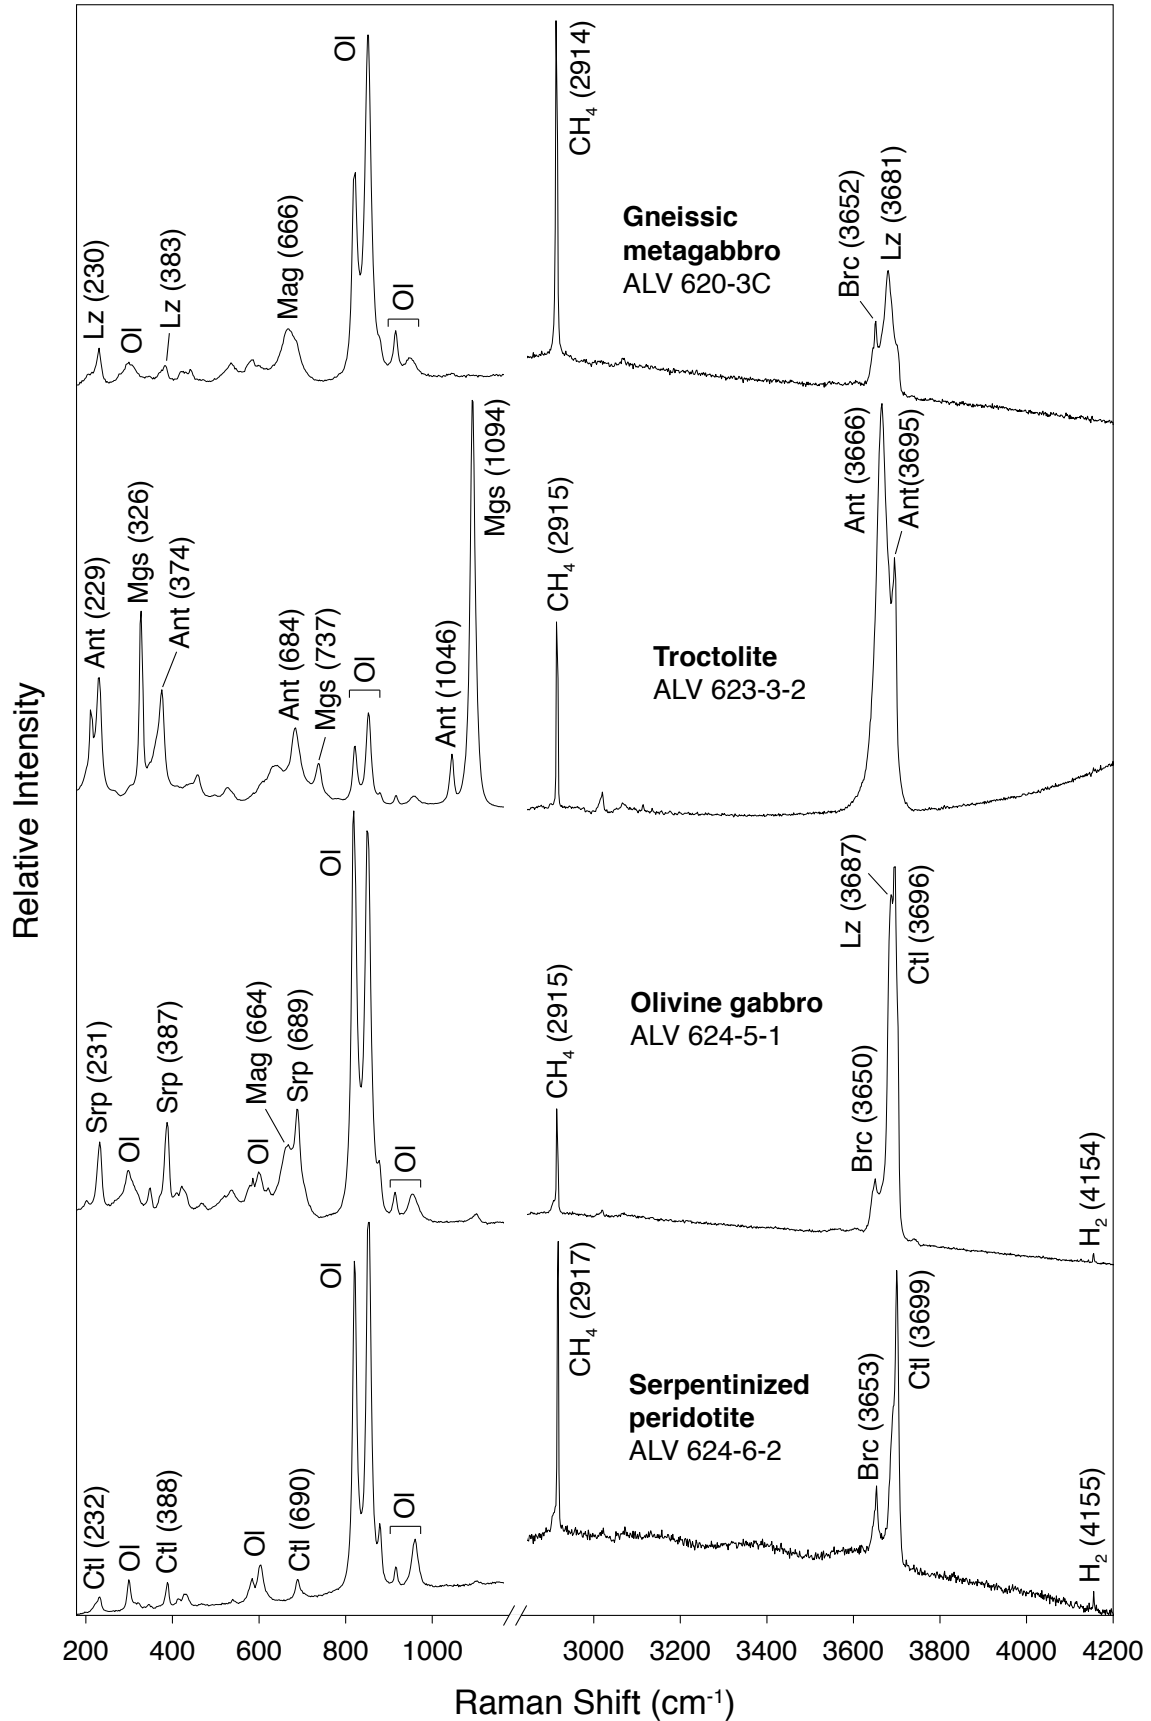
Relative Intensity

Lz (230)
Ol
Lz (383)
Mag (666)
Ol
Ol
CH$_4$ (2914)
Gneissic metagabbro
ALV 620-3C
Brc (3652)
Lz (3681)

Ant (229)
Mgs (326)
Ant (374)
Ant (684)
Mgs (737)
Ol
Ant (1046)
Mgs (1094)
CH$_4$ (2915)
Troctolite
ALV 623-3-2
Ant (3666)
Ant(3695)

Srp (231)
Ol
Srp (387)
Ol
Mag (664)
Srp (689)
Ol
Ol
CH$_4$ (2915)
Olivine gabbro
ALV 624-5-1
Brc (3650)
Lz (3687)
Ctl (3696)
H$_2$ (4154)

Ctl (232)
Ol
Ctl (388)
Ol
Ctl (690)
Ol
Ol
CH$_4$ (2917)
Serpentinized peridotite
ALV 624-6-2
Brc (3653)
Ctl (3699)
H$_2$ (4155)

200 400 600 800 1000 3000 3200 3400 3600 3800 4000 4200

Raman Shift (cm$^{-1}$)